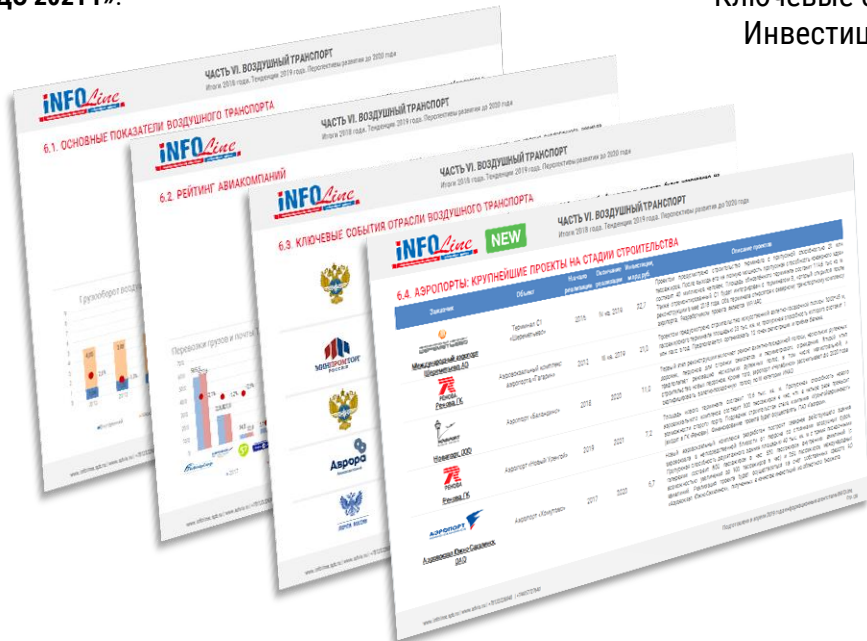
ЦЭ 2021 ГГ».

Ключевые с
Инвестиц

ЧАСТЬ VI. ВОЗДУШНЫЙ ТРАНСПОРТ
Итоги 2018 года. Тенденции 2019 года. Перспективы развития до 2020 года

INFOLine

6.1. ОСНОВНЫЕ ПОКАЗАТЕЛИ ВОЗДУШНОГО ТРАНСПОРТА

Грузооборот воз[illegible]

ЧАСТЬ VI. ВОЗДУШНЫЙ ТРАНСПОРТ
Итоги 2018 года. Тенденции 2019 года. Перспективы развития до 2020 года

INFOLine

6.2. РЕЙТИНГ АВИАКОМПАНИЙ

Перевозки грузов и почты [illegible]

ЧАСТЬ VI. ВОЗДУШНЫЙ ТРАНСПОРТ
Итоги 2018 года. Тенденции 2019 года. Перспективы развития до 2020 года

INFOLine

6.3. КЛЮЧЕВЫЕ СОБЫТИЯ ОТРАСЛИ ВОЗДУШНОГО ТРАНСПОРТА

Аврора

ЧАСТЬ VI. ВОЗДУШНЫЙ ТРАНСПОРТ
Итоги 2018 года. Тенденции 2019 года. Перспективы развития до 2020 года

INFOLine NEW

6.4. АЭРОПОРТЫ: КРУПНЕЙШИЕ ПРОЕКТЫ НА СТАДИИ СТРОИТЕЛЬСТВА

| Заказчик | Объект | Начало реализации | Окончание реализации | Инвестиции, млрд руб. | Описание проекта |
|---|---|---|---|---|---|
| Международный аэропорт Шереметьево АО | Терминал С1 «Шереметьево» | 2016 | IV кв. 2019 | 32,7 | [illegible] |
| Ренова ГК | Аэровокзальный комплекс аэропорта «Платов» | 2017 | III кв. 2019 | 21,0 | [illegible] |
| Новапорт ООО | Аэропорт «Бельбек» | 2018 | 2020 | 11,2 | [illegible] |
| Ренова ГК | Аэропорт «Новый Уренгой» | 2019 | 2021 | 7,2 | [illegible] |
| Аэропорт Южно-Сахалинск ОАО | Аэропорт «Хомутово» | 2017 | 2020 | 5,7 | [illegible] |

www.infoline.spb.ru | www.advis.ru | +7(812)3226848 | +74957727640